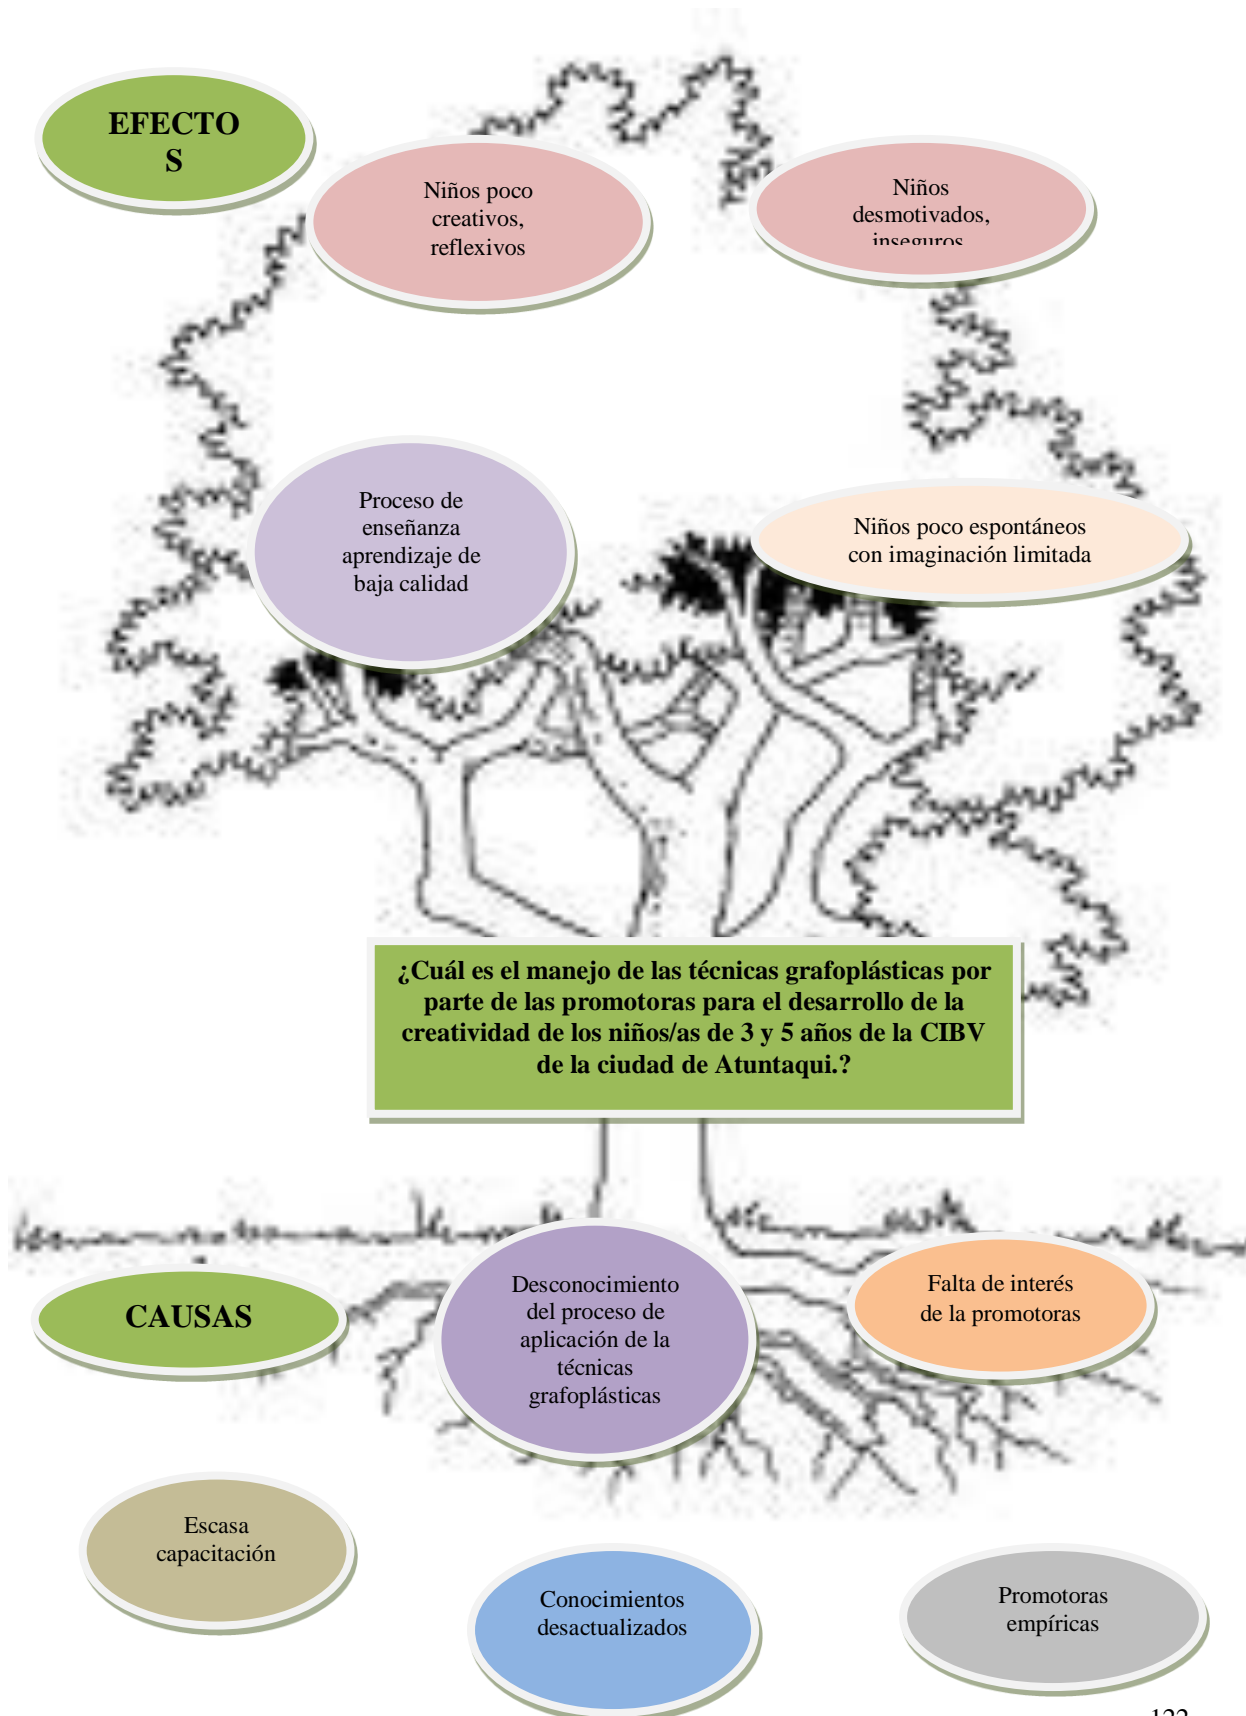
EFECTO S

Niños poco creativos, reflexivos

Niños desmotivados, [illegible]

Proceso de enseñanza aprendizaje de baja calidad

Niños poco espontáneos con imaginación limitada

¿Cuál es el manejo de las técnicas grafoplásticas por parte de las promotoras para el desarrollo de la creatividad de los niños/as de 3 y 5 años de la CIBV de la ciudad de Atuntaqui.?

CAUSAS

Desconocimiento del proceso de aplicación de la técnicas grafoplásticas

Falta de interés de la promotoras

Escasa capacitación

Conocimientos desactualizados

Promotoras empíricas

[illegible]